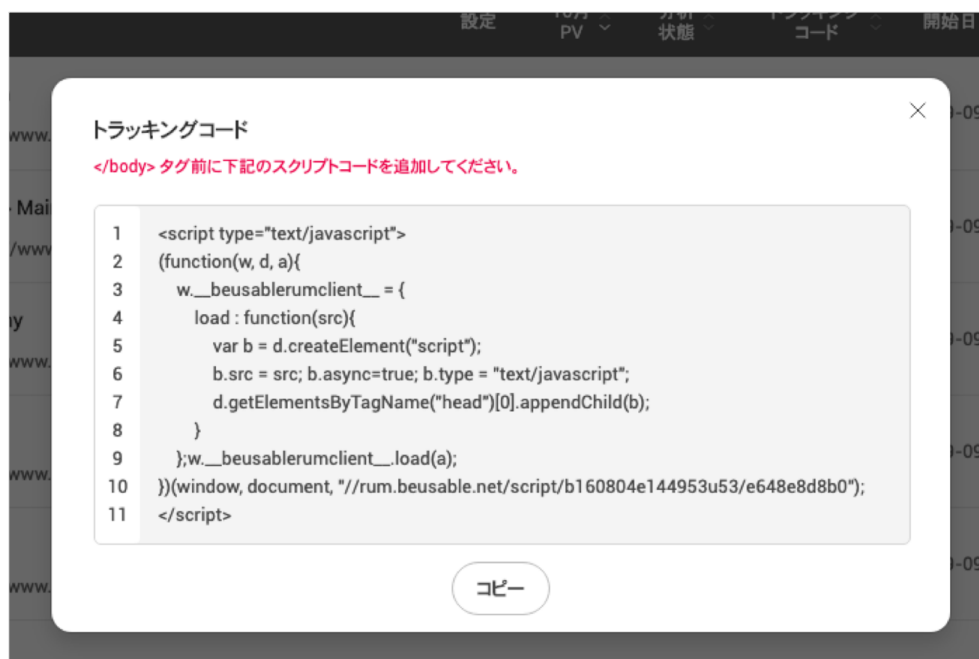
設定 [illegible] PV 分析 状態 トラッキング コード 開始日

www.
Mai
/www
ny
www.
www.
www.

トラッキングコード
</body> タグ前に下記のスクリプトコードを追加してください。

1 <script type="text/javascript">
2 (function(w, d, a){
3 w.__beusablerumclient__ = {
4 load : function(src){
5 var b = d.createElement("script");
6 b.src = src; b.async=true; b.type = "text/javascript";
7 d.getElementsByTagName("head")[0].appendChild(b);
8 }
9 };w.__beusablerumclient__.load(a);
10 })(window, document, "//rum.beusable.net/script/b160804e144953u53/e648e8d8b0");
11 </script>

コピー

-09
-09
-09
-09
-09